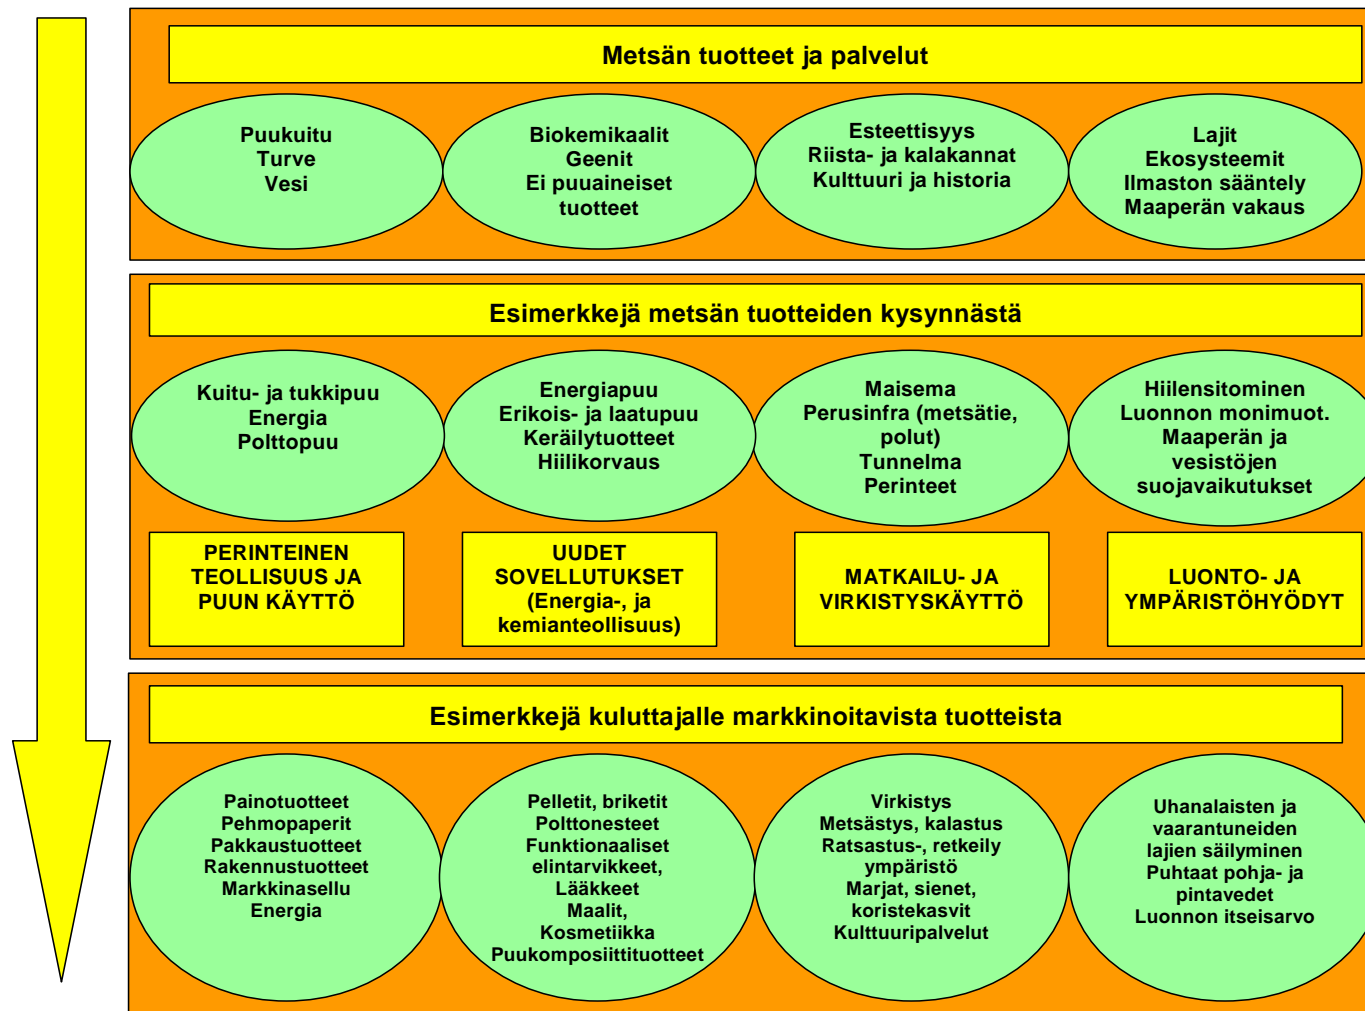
Metsän tuotteet ja palvelut

Puukuitu
Turve
Vesi

Biokemikaalit
Geenit
Ei puuaineiset tuotteet

Esteettisyys
Riista- ja kalakannat
Kulttuuri ja historia

Lajit
Ekosysteemit
Ilmaston sääntely
Maaperän vakaus

Esimerkkejä metsän tuotteiden kysynnästä

Kuitu- ja tukkipuu
Energia
Polttopuu

Energiapuu
Erikois- ja laatupuu
Keräilytuotteet
Hiilikorvaus

Maisema
Perusinfra (metsätie, polut)
Tunnelma
Perinteet

Hiilensitominen
Luonnon monimuot.
Maaperän ja vesistöjen suojavaikutukset

PERINTEINEN TEOLLISUUS JA PUUN KÄYTTÖ

UUDET SOVELLUTUKSET (Energia-, ja kemianteollisuus)

MATKAILU- JA VIRKISTYSKÄYTTÖ

LUONTO- JA YMPÄRISTÖHYÖDYT

Esimerkkejä kuluttajalle markkinoitavista tuotteista

Painotuotteet
Pehmopaperit
Pakkaustuotteet
Rakennustuotteet
Markkinasellu
Energia

Pelletit, briketit
Polttonesteet
Funktionaaliset elintarvikkeet,
Lääkkeet
Maalit,
Kosmetiikka
Puukomposiittituotteet

Virkistys
Metsästys, kalastus
Ratsastus-, retkeily ympäristö
Marjat, sienet, koristekasvit
Kulttuuripalvelut

Uhanalaisten ja vaarantuneiden lajien säilyminen
Puhtaat pohja- ja pintavedet
Luonnon itseisarvo